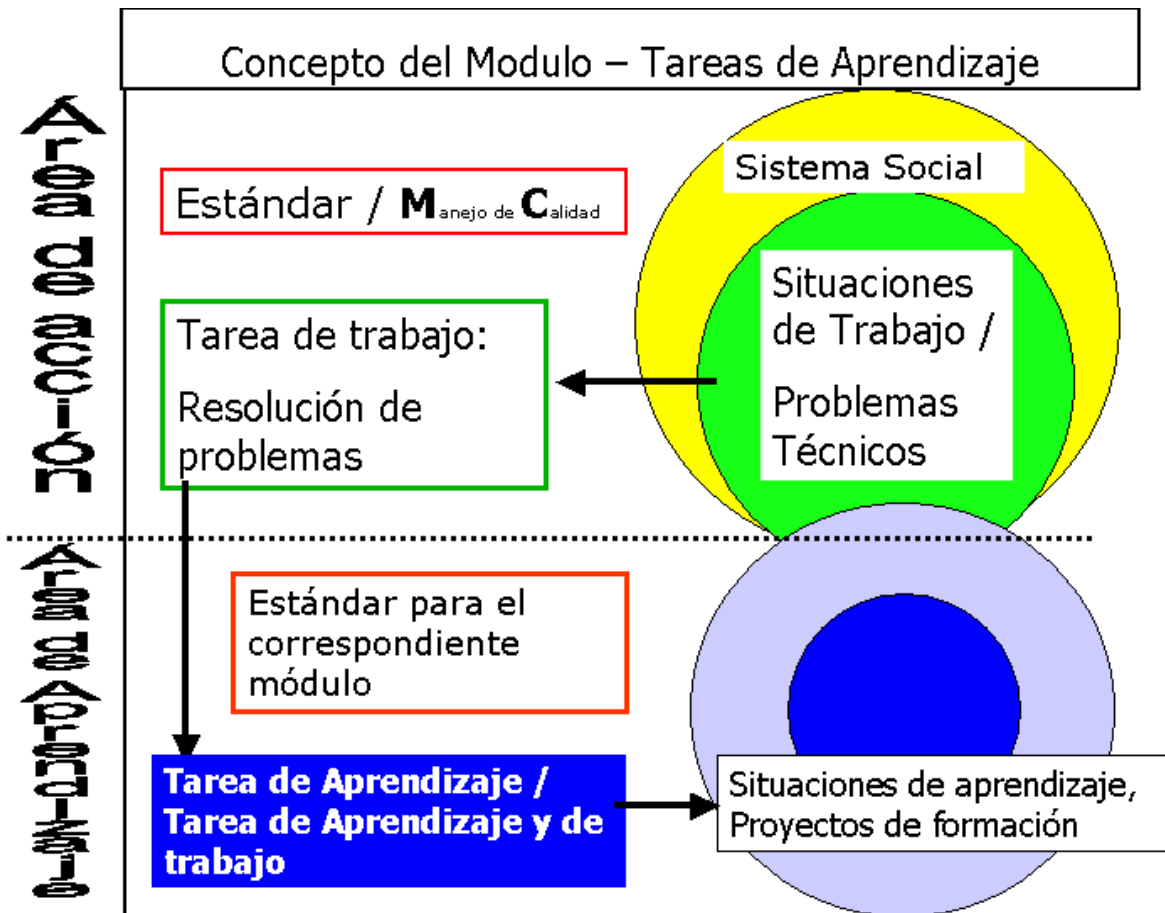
Concepto del Modulo – Tareas de Aprendizaje

Área de acción

Área de Aprendizaje

Estándar / Manejo de Calidad

Sistema Social

Situaciones de Trabajo / Problemas Técnicos

Tarea de trabajo:

Resolución de problemas

Estándar para el correspondiente módulo

Tarea de Aprendizaje / Tarea de Aprendizaje y de trabajo

Situaciones de aprendizaje, Proyectos de formación